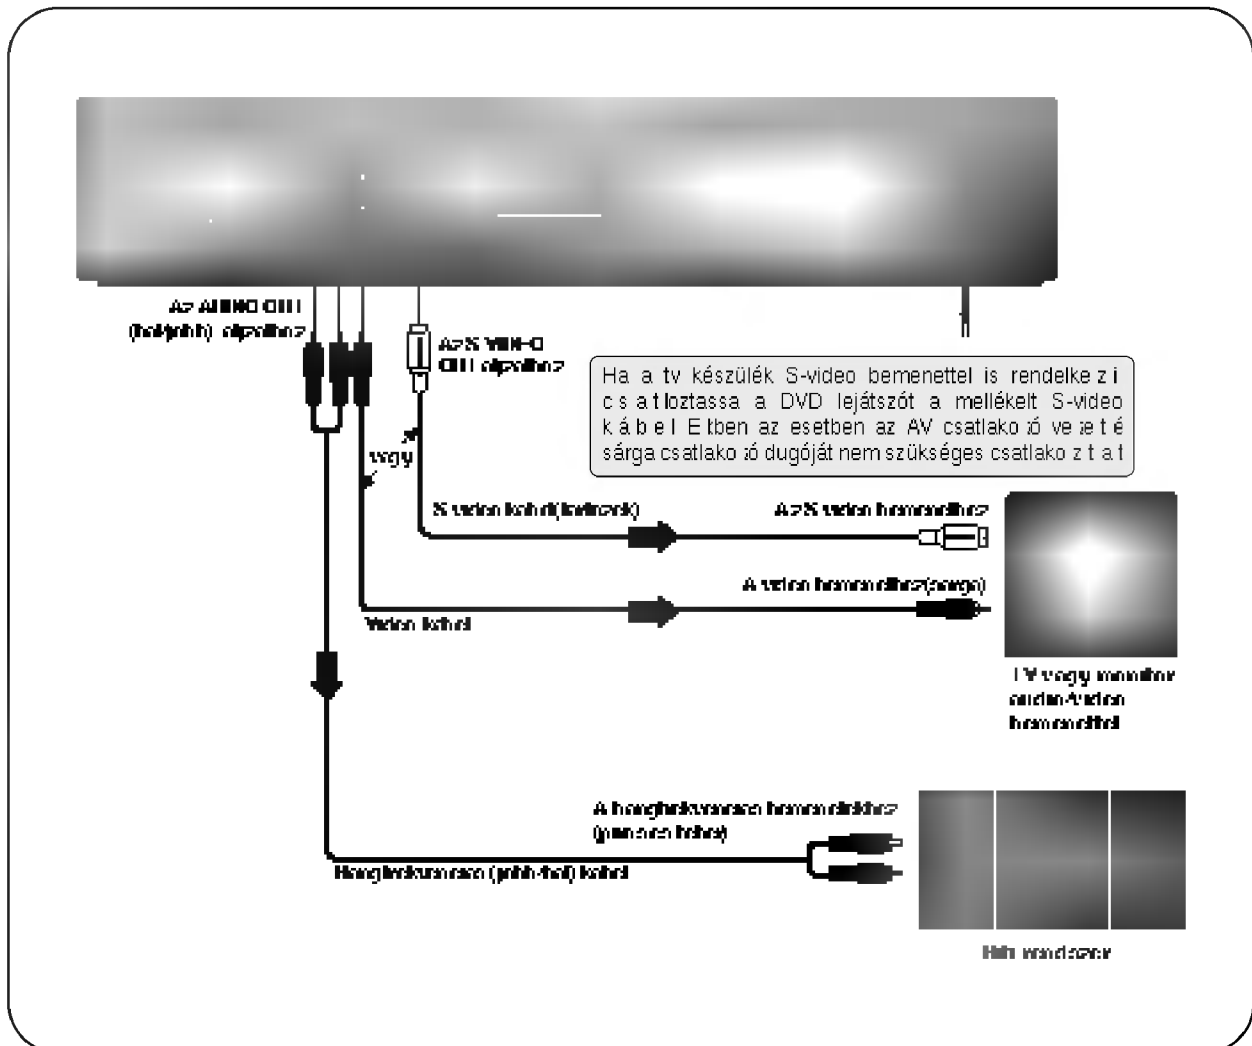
Az AUDIO OUT (bal/jobb) aljzathoz

Az S VIDEO OUT aljzathoz

Ha a tv készülék S-video bemenettel is rendelke z i c s a t loztassa a DVD lejátszót a mellékelt S-video k á b e l E lben az esetben az AV csatlako zó ve ze t é sárga csatlako zó dugóját nem szükséges csatlako z t a t

vagy

S video kabel(tartozék)

Az S video bemenethez

A video bemenethez(sárga)

Video kabel

TV vagy monitor audio/video bemenettel

A hangfelerősítő bemenetéhez (nem tartozék)

Hangfelerősítő (jobb/bal) kabel

Hifi rendszer